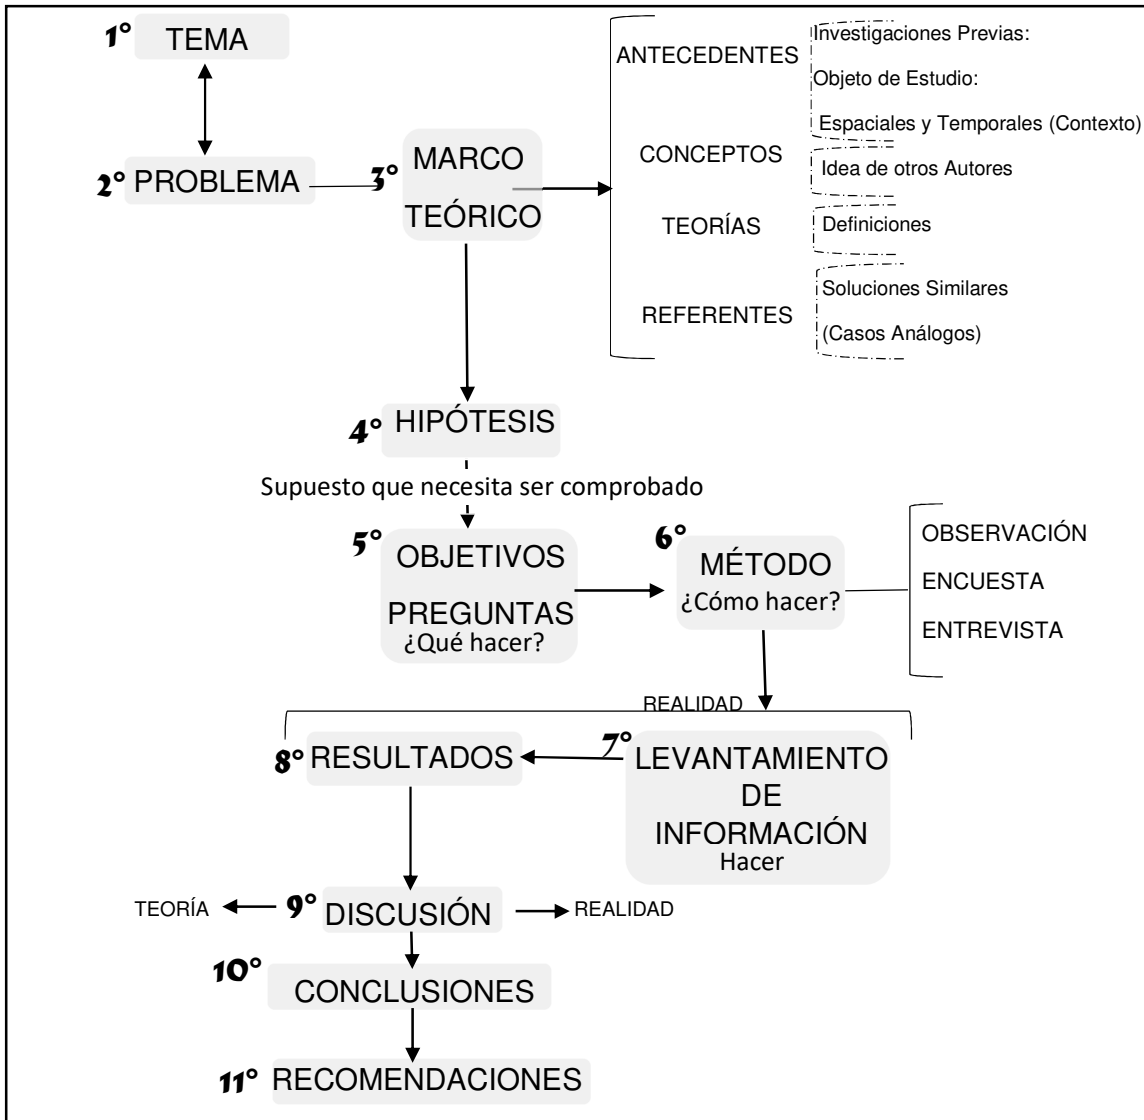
1° TEMA

2° PROBLEMA

3° MARCO TEÓRICO

ANTECEDENTES
Investigaciones Previas:
Objeto de Estudio:
Espaciales y Temporales (Contexto)

CONCEPTOS
Idea de otros Autores

TEORÍAS
Definiciones

REFERENTES
Soluciones Similares
(Casos Análogos)

4° HIPÓTESIS

Supuesto que necesita ser comprobado

5° OBJETIVOS
PREGUNTAS
¿Qué hacer?

6° MÉTODO
¿Cómo hacer?

OBSERVACIÓN
ENCUESTA
ENTREVISTA

REALIDAD

8° RESULTADOS

7° LEVANTAMIENTO DE INFORMACIÓN
Hacer

TEORÍA
9° DISCUSIÓN
REALIDAD

10° CONCLUSIONES

11° RECOMENDACIONES